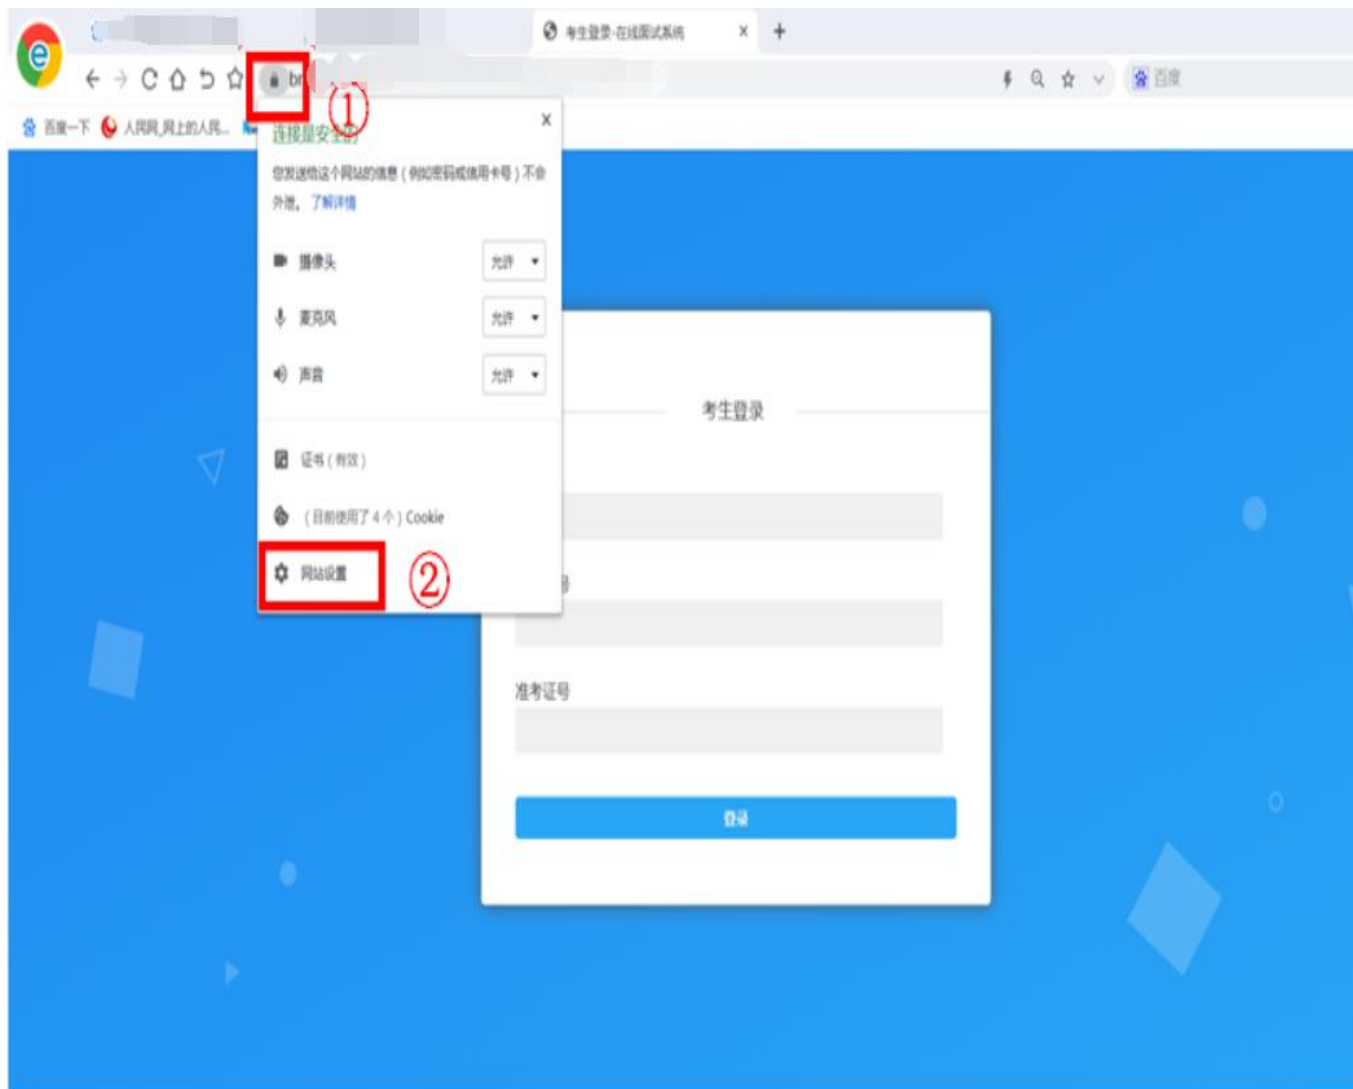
考生登录-在线面试系统 ×

b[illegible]

①

百度

百度一下 人民网_网上的人民...

连接是安全的 ×

您发送给这个网站的信息（例如密码或信用卡号）不会外泄。了解详情

摄像头 允许

麦克风 允许

声音 允许

证书（有效）

（目前使用了 4 个）Cookie

网站设置 ②

考生登录

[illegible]号

准考证号

登录